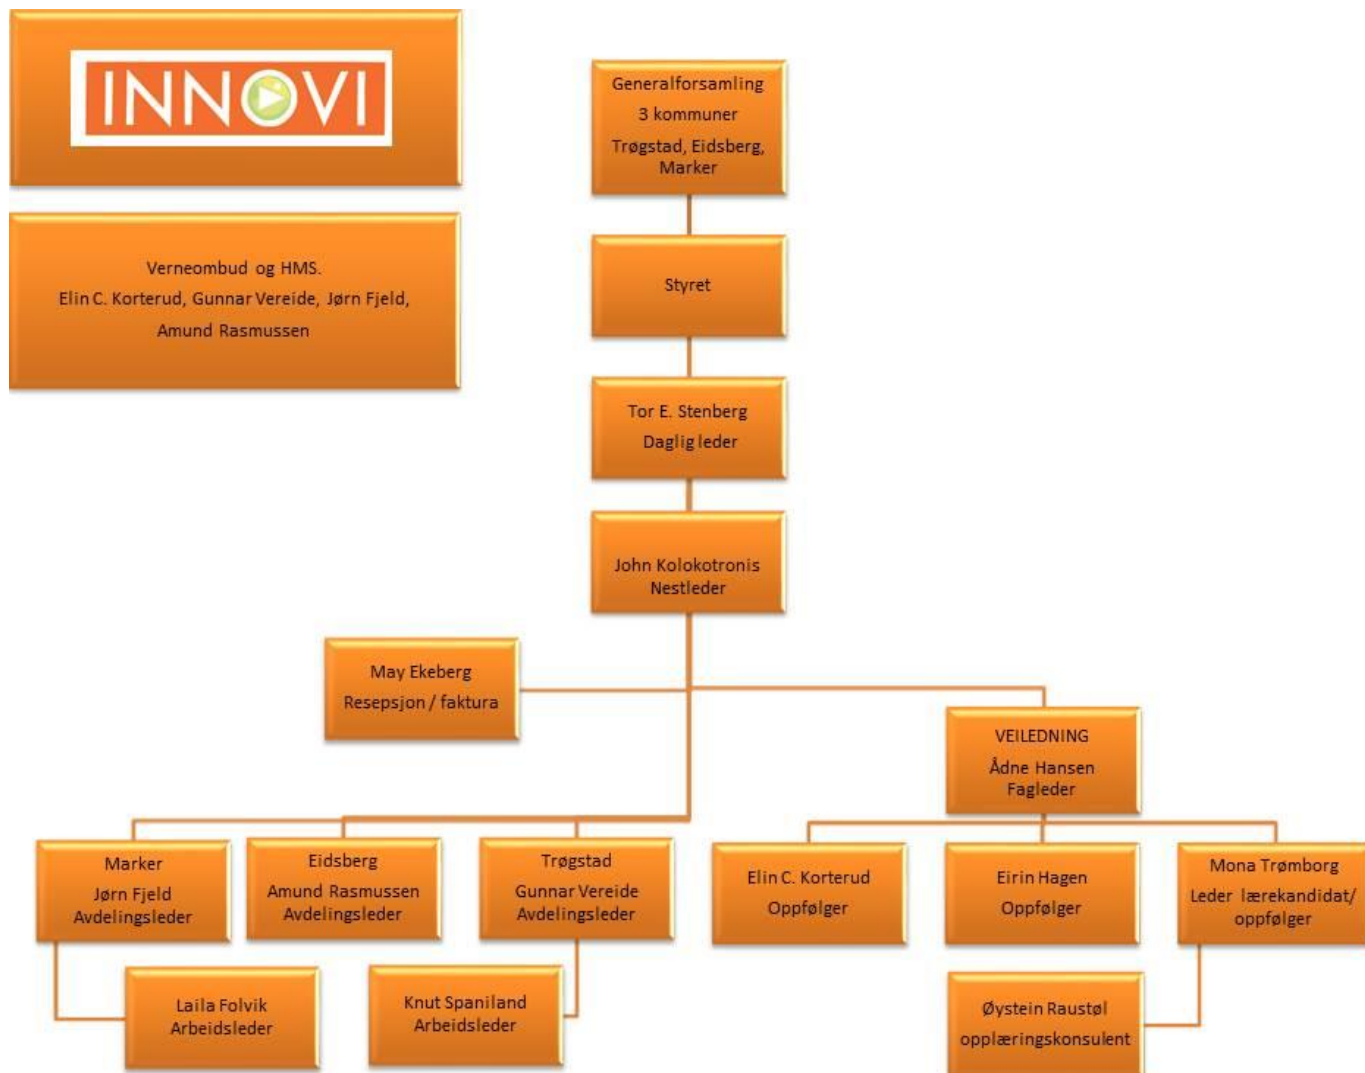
INNOVI

Verneombud og HMS.
Elin C. Korterud, Gunnar Vereide, Jørn Fjeld, Amund Rasmussen

Generalforsamling
3 kommuner
Trøgstad, Eidsberg, Marker

Styret

Tor E. Stenberg
Daglig leder

John Kolokotronis
Nestleder

May Ekeberg
Resepsjon / faktura

VEILEDNING
Ådne Hansen
Fagleder

Marker
Jørn Fjeld
Avdelingsleder

Eidsberg
Amund Rasmussen
Avdelingsleder

Trøgstad
Gunnar Vereide
Avdelingsleder

Elin C. Korterud
Oppfølger

Eirin Hagen
Oppfølger

Mona Trømborg
Leder lærekandidat/ oppfølger

Laila Folvik
Arbeidsleder

Knut Spaniland
Arbeidsleder

Øystein Raustøl
opplæringskonsulent